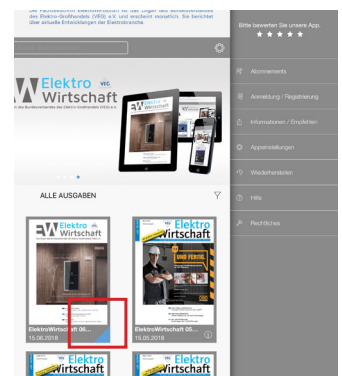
Die Fachzeitschrift ElektroWirtschaft ist das Organ des Bundesverbandes des Elektro-Großhandels (VEG) e.V. und erscheint monatlich. Sie berichtet über aktuelle Entwicklungen der Elektrobranche.

Elektro VEG Wirtschaft

ALLE AUSGABEN

EW Elektro Wirtschaft

ElektroWirtschaft 06...
15.06.2018

Elektro Wirtschaft

ElektroWirtschaft 05...
15.05.2018

Elektro Wirtschaft

Elektro Wirtschaft

Bitte bewerten Sie unsere App.
★ ★ ★ ★ ★

Abonnements

Anmeldung / Registrierung

Informationen / Empfehlen

Appeinstellungen

Wiederherstellen

Hilfe

Rechtliches